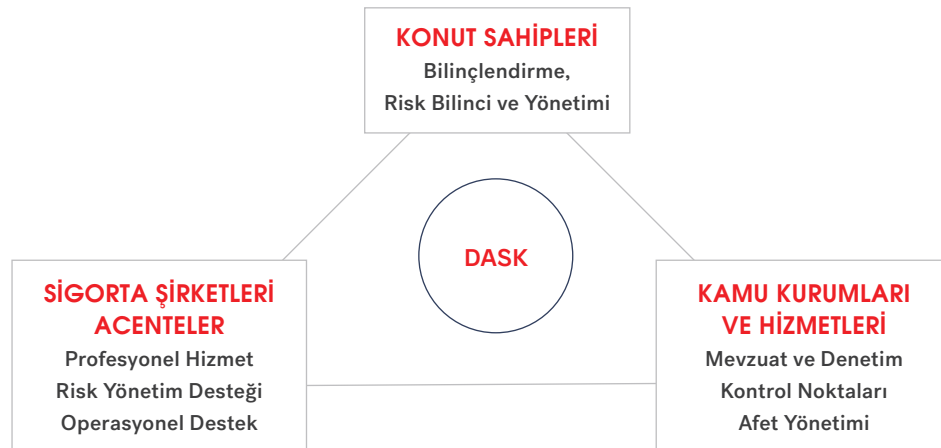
KONUT SAHİPLERİ
Bilinçlendirme,
Risk Bilinci ve Yönetimi

DASK

SİGORTA ŞİRKETLERİ
ACENTELER
Profesyonel Hizmet
Risk Yönetim Desteği
Operasyonel Destek

KAMU KURUMLARI
VE HİZMETLERİ
Mevzuat ve Denetim
Kontrol Noktaları
Afet Yönetimi